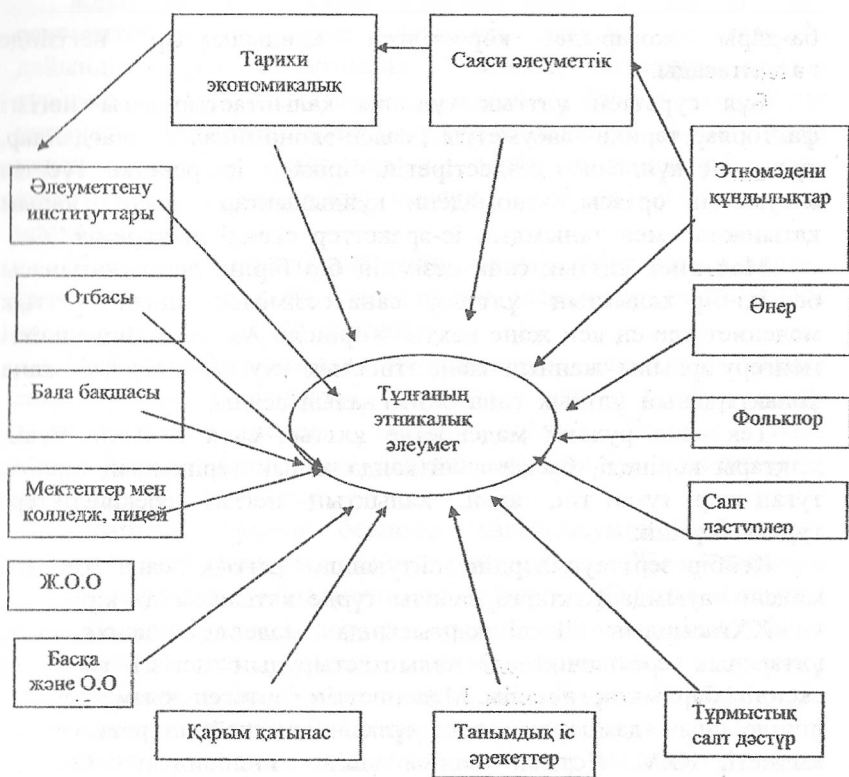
Тарихи экономикалық

Саяси әлеуметтік

Этномәдени құндылықтар

Әлеуметтену институттары

Отбасы

Өнер

Бала бақшасы

Тұлғаның этникалық әлеумет

Фольклор

Мектептер мен колледж, лицей

Салт дәстүрлер

Ж.О.О

Басқа және О.О

Қарым қатынас

Танымдық іс әрекеттер

Тұрмыстық салт дәстүр